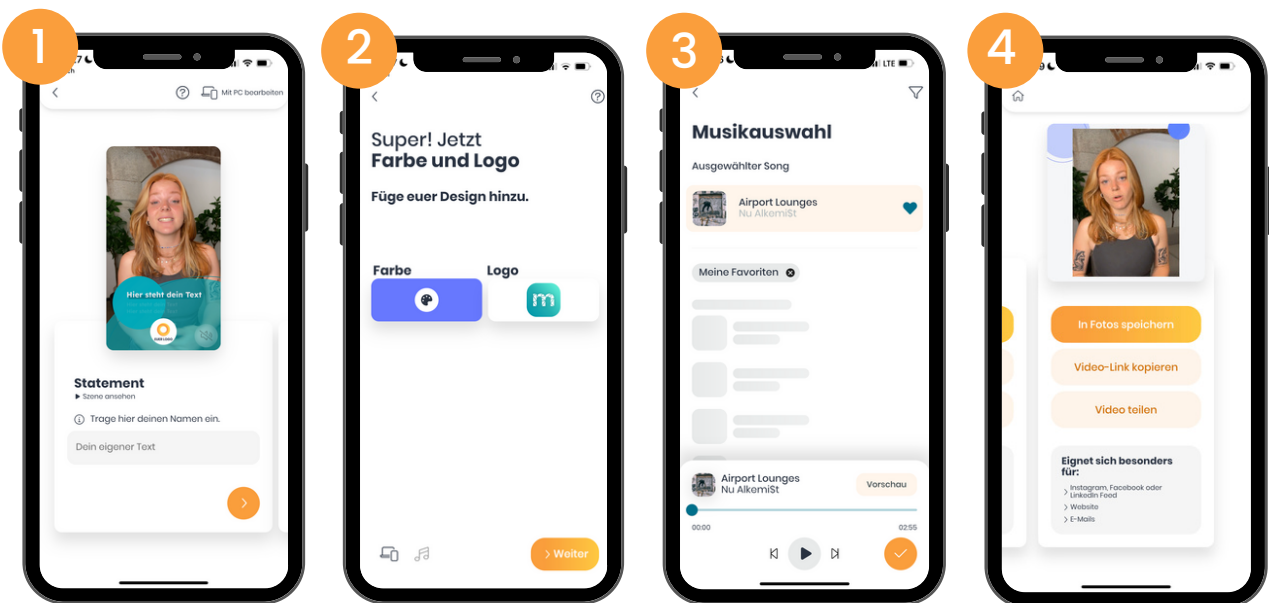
1

Mit PC bearbeiten

Hier steht dein Text

Statement
▶ Szene ansehen

Trage hier deinen Namen ein.

Dein eigener Text

2

Super! Jetzt
Farbe und Logo

Füge euer Design hinzu.

Farbe

Logo

> Weiter

3

LTE

Musikauswahl

Ausgewählter Song

Airport Lounges
Nu AlkemiSt

Meine Favoriten

Airport Lounges
Nu AlkemiSt

Vorschau

00:00

02:55

4

In Fotos speichern

Video-Link kopieren

Video teilen

Eignet sich besonders für:

> Instagram, Facebook oder LinkedIn Feed
> Website
> E-Mails